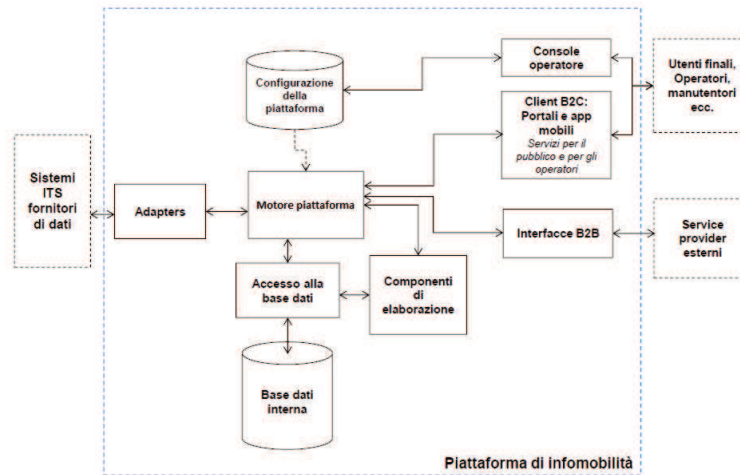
Configurazione della piattaforma

Console operatore

Utenti finali, Operatori, manutentori ecc.

Client B2C: Portali e app mobili
Servizi per il pubblico e per gli operatori

Sistemi ITS fornitori di dati

Adapters

Motore piattaforma

Interfacce B2B

Service provider esterni

Accesso alla base dati

Componenti di elaborazione

Base dati interna

Piattaforma di infomobilità